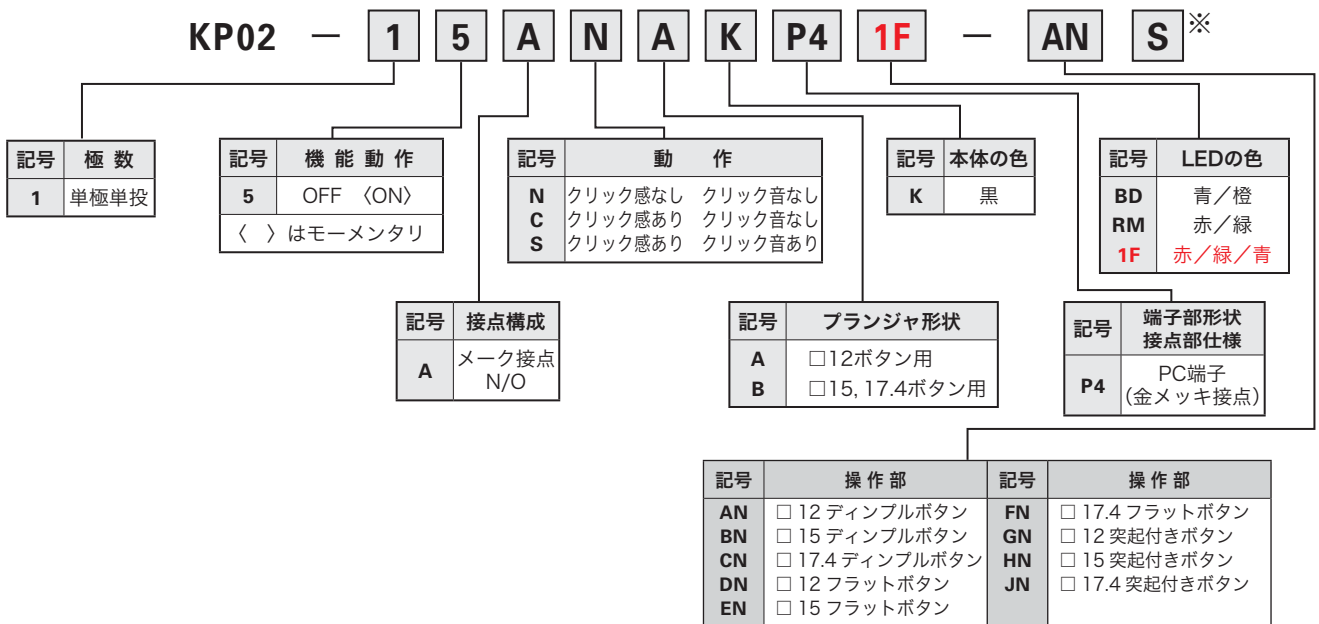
KP02 — 1 5 A N A K P4 1F — AN S※

| 記号 | 極 数 |
|---|---|
| 1 | 単極単投 |

| 記号 | 機 能 動 作 |
|---|---|
| 5 | OFF 〈ON〉 |
| 〈 〉はモーメンタリ | |

| 記号 | 接点構成 |
|---|---|
| A | メーク接点 N/O |

| 記号 | 動 作 |
|---|---|
| N | クリック感なし クリック音なし |
| C | クリック感あり クリック音なし |
| S | クリック感あり クリック音あり |

| 記号 | プランジャ形状 |
|---|---|
| A | □12ボタン用 |
| B | □15, 17.4ボタン用 |

| 記号 | 本体の色 |
|---|---|
| K | 黒 |

| 記号 | 端子部形状 接点部仕様 |
|---|---|
| P4 | PC端子 (金メッキ接点) |

| 記号 | LEDの色 |
|---|---|
| BD | 青/橙 |
| RM | 赤/緑 |
| 1F | 赤/緑/青 |

| 記号 | 操 作 部 | 記号 | 操 作 部 |
|---|---|---|---|
| AN | □ 12 ディンプルボタン | FN | □ 17.4 フラットボタン |
| BN | □ 15 ディンプルボタン | GN | □ 12 突起付きボタン |
| CN | □ 17.4 ディンプルボタン | HN | □ 15 突起付きボタン |
| DN | □ 12 フラットボタン | JN | □ 17.4 突起付きボタン |
| EN | □ 15 フラットボタン | | |